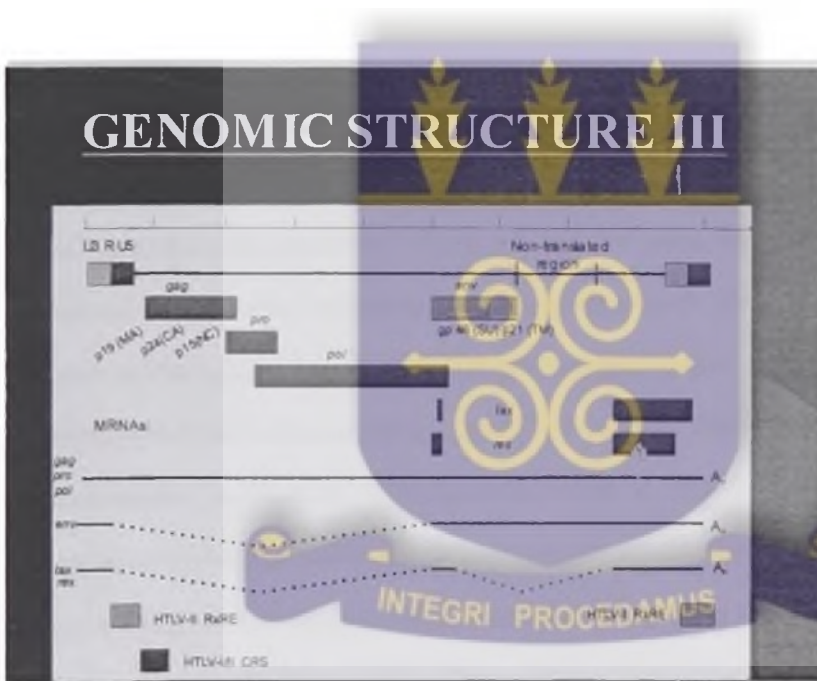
GENOMIC STRUCTURE III

U3 R U5

Non-translated region

gag

env

p19 (MA) p24(CA) p15(NC)

pro

gp46 (SU) p21 (TM)

pol

tax

MRNAs:

rex

gag pro pol

A

env

A

tax rex

A

INTEGRI PROCEDAMUS

HTLV-II RxRE

HTLV-I RxRE

HTLV-I/II CRS